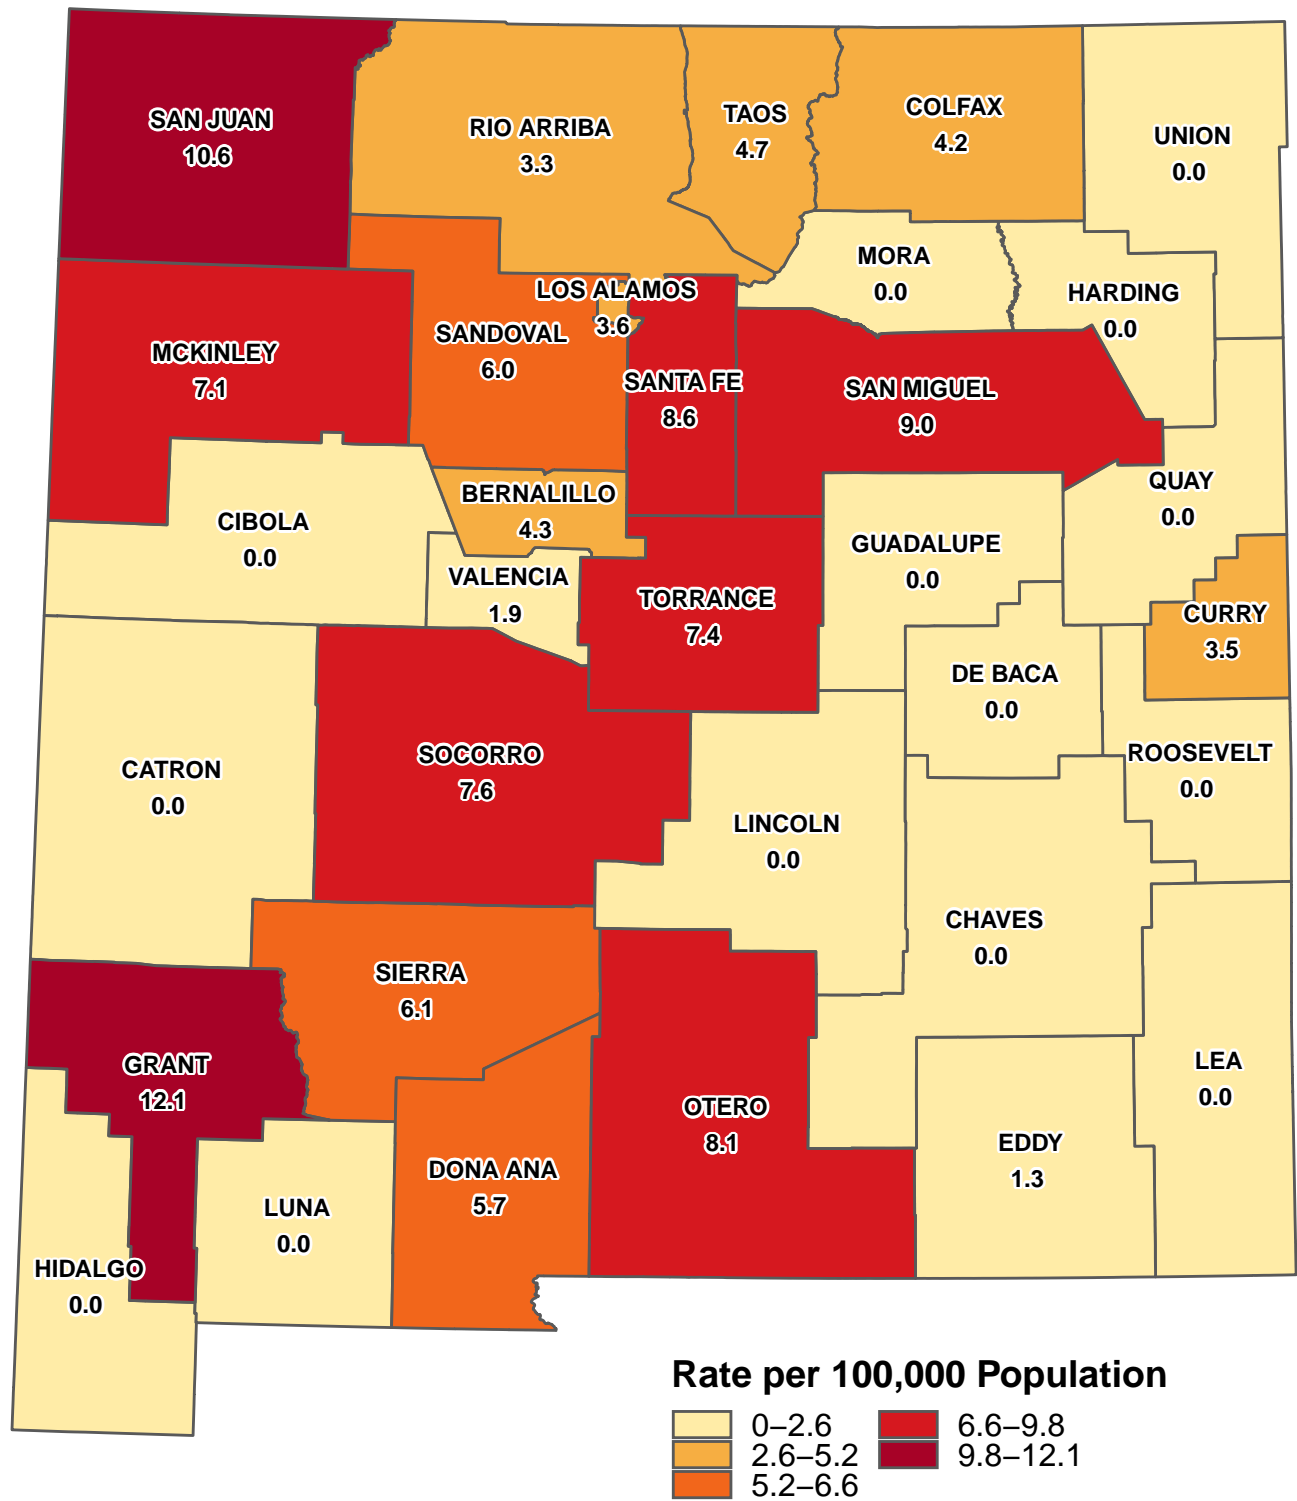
SAN JUAN
10.6

RIO ARRIBA
3.3

TAOS
4.7

COLFAX
4.2

UNION
0.0

MORA
0.0

HARDING
0.0

LOS ALAMOS
3.6

SANDOVAL
6.0

MCKINLEY
7.1

SANTA FE
8.6

SAN MIGUEL
9.0

QUAY
0.0

BERNALILLO
4.3

CIBOLA
0.0

GUADALUPE
0.0

VALENCIA
1.9

TORRANCE
7.4

CURRY
3.5

DE BACA
0.0

ROOSEVELT
0.0

CATRON
0.0

SOCORRO
7.6

LINCOLN
0.0

CHAVES
0.0

SIERRA
6.1

GRANT
12.1

OTERO
8.1

LEA
0.0

EDDY
1.3

DONA ANA
5.7

LUNA
0.0

HIDALGO
0.0

Rate per 100,000 Population
0–2.6
2.6–5.2
5.2–6.6
6.6–9.8
9.8–12.1